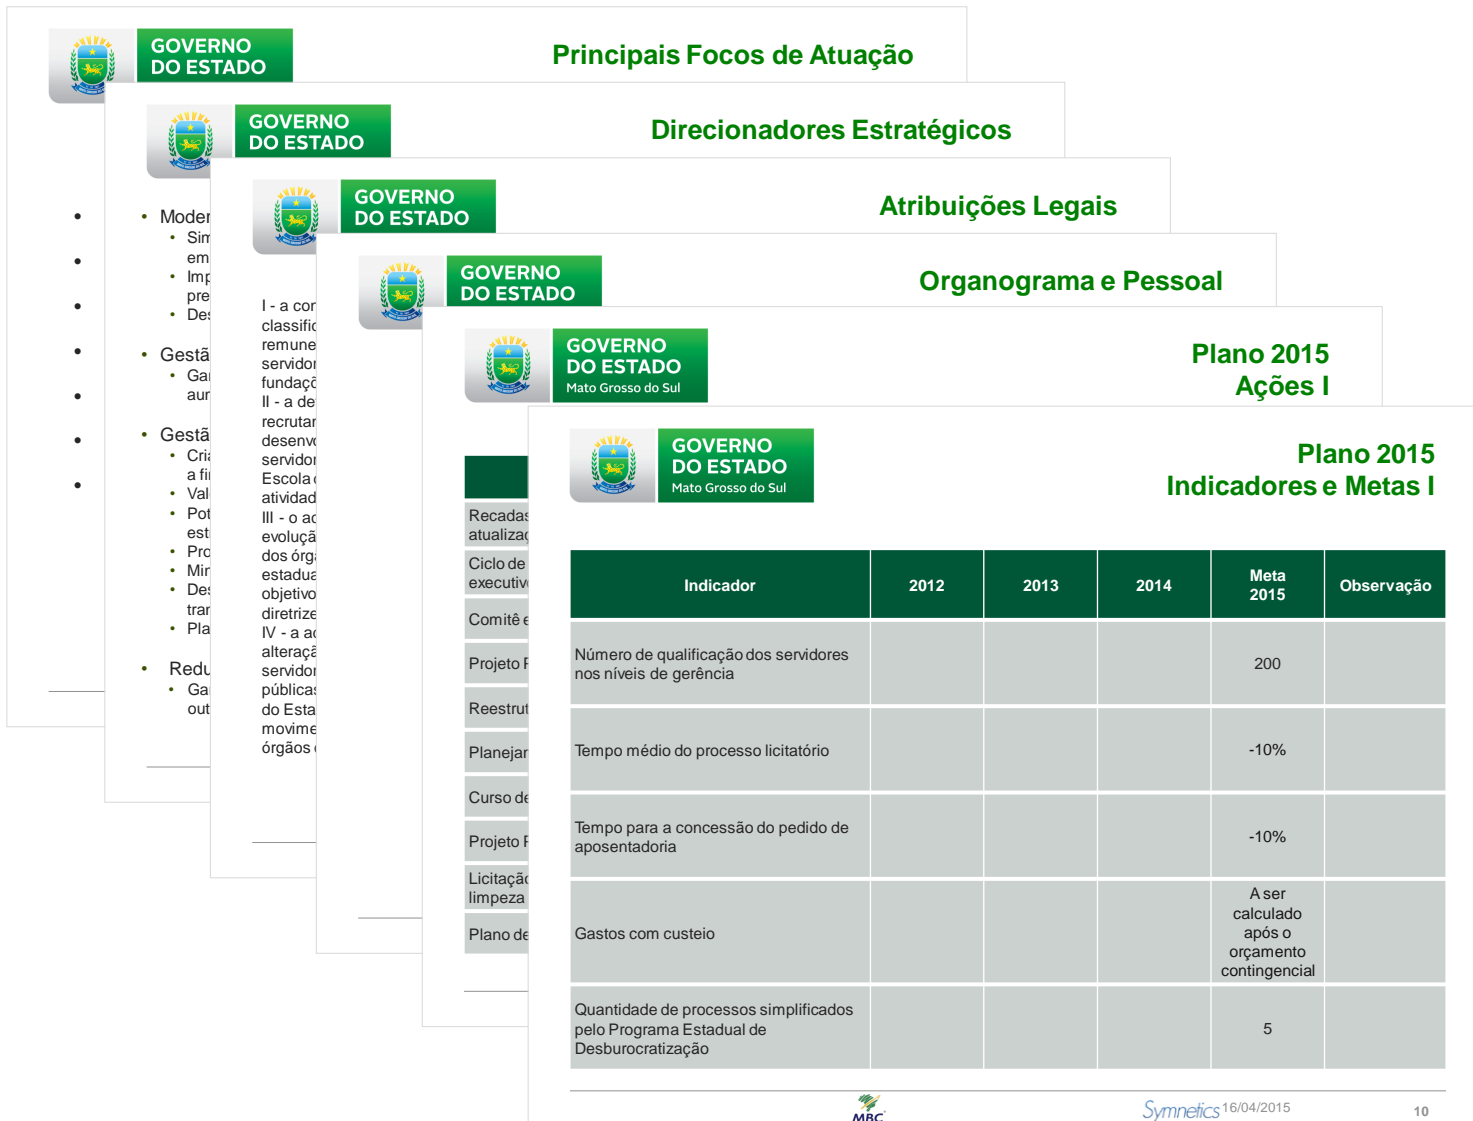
GOVERNO DO ESTADO

Principais Focos de Atuação

GOVERNO DO ESTADO

Direcionadores Estratégicos

- Moder
- Sim em
- Imp pre
- Des
- Gestã
- Gai aur
- Gestã
- Cria a fi
- Val
- Pot est
- Pro
- Mir
- Des trar
- Pla
- Redu
- Gai out

GOVERNO DO ESTADO

Atribuições Legais

I - a cor classific remune servidor fundaçõ II - a de recrutar desenvo servidor Escola d atividad III - o ac evoluçã dos órgã estadua objetivo diretrize IV - a ac alteraçã servidor públicas do Esta movime órgãos

GOVERNO DO ESTADO

Organograma e Pessoal

GOVERNO DO ESTADO Mato Grosso do Sul

Plano 2015 Ações I

Recadas atualizaç
Ciclo de executiv
Comitê e
Projeto F
Reestrut
Planejar
Curso de
Projeto F
Licitaçã limpeza
Plano de

GOVERNO DO ESTADO Mato Grosso do Sul

Plano 2015 Indicadores e Metas I

| Indicador | 2012 | 2013 | 2014 | Meta 2015 | Observação |
|---|---|---|---|---|---|
| Número de qualificação dos servidores nos níveis de gerência | | | | 200 | |
| Tempo médio do processo licitatório | | | | -10% | |
| Tempo para a concessão do pedido de aposentadoria | | | | -10% | |
| Gastos com custeio | | | | A ser calculado após o orçamento contingencial | |
| Quantidade de processos simplificados pelo Programa Estadual de Desburocratização | | | | 5 | |

MBC Symnetics 16/04/2015 10